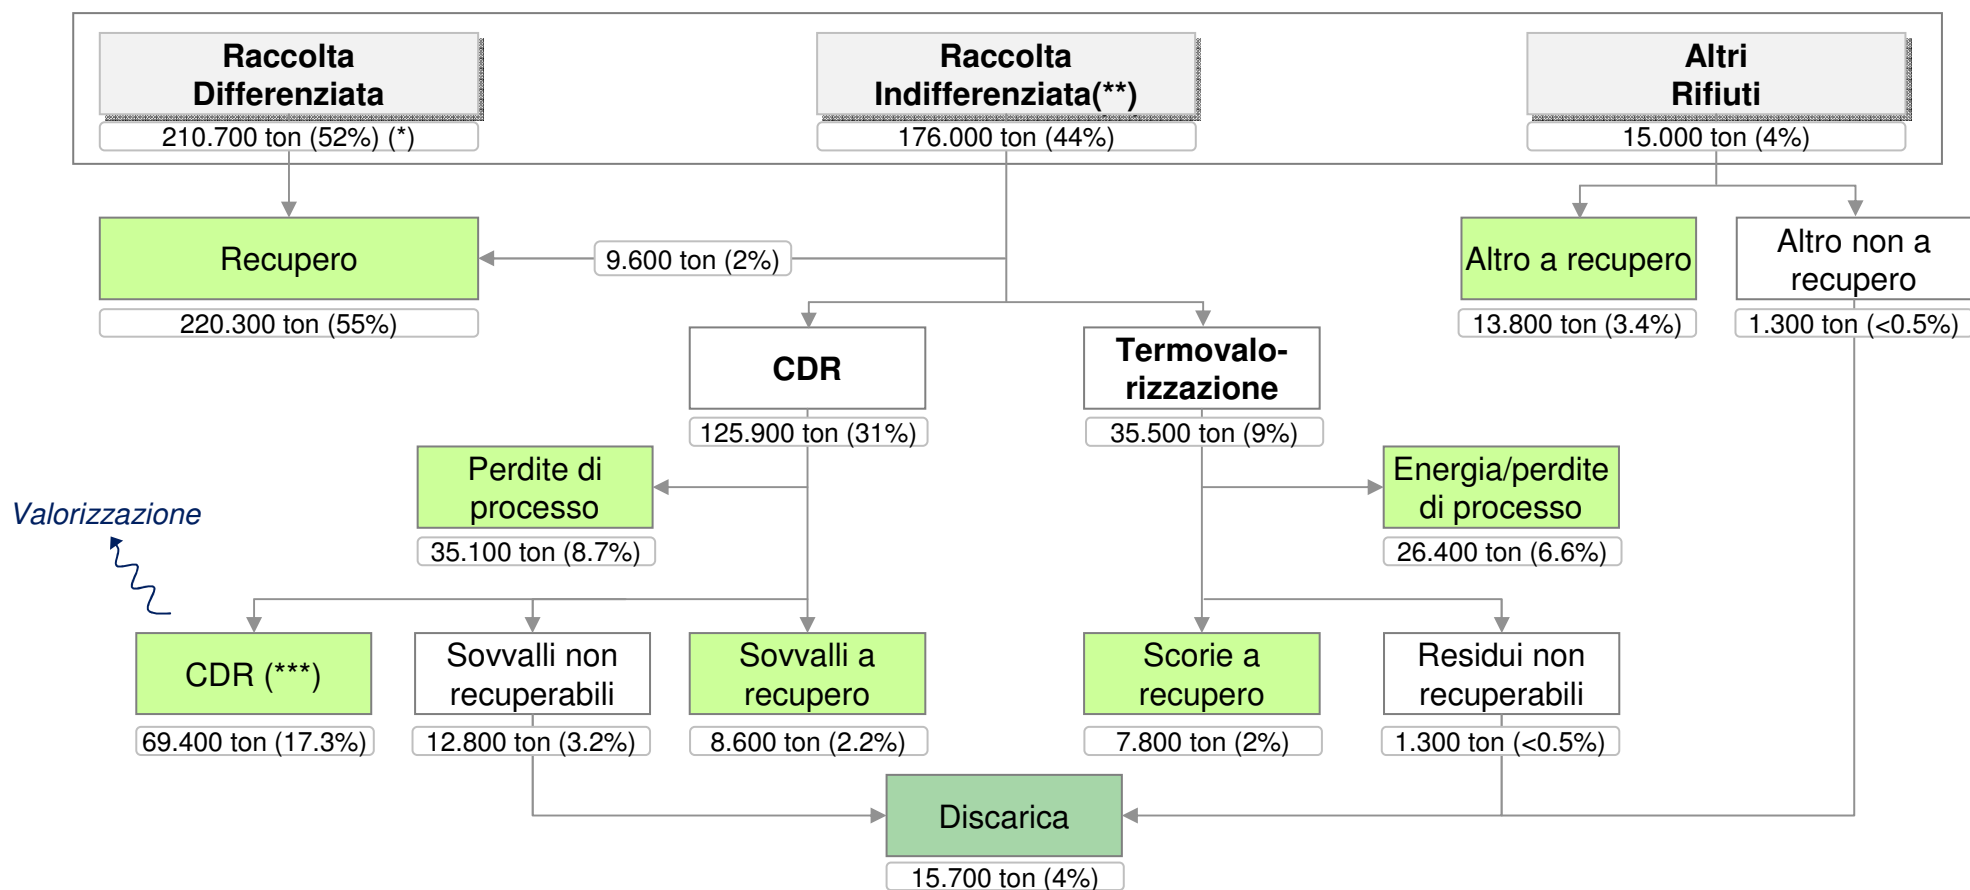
Raccolta Differenziata
210.700 ton (52%) (*)

Raccolta Indifferenziata(**)
176.000 ton (44%)

Altri Rifiuti
15.000 ton (4%)

Recupero
220.300 ton (55%)

9.600 ton (2%)

Altro a recupero
13.800 ton (3.4%)

Altro non a recupero
1.300 ton (<0.5%)

CDR
125.900 ton (31%)

Termovalorizzazione
35.500 ton (9%)

Perdite di processo
35.100 ton (8.7%)

Energia/perdite di processo
26.400 ton (6.6%)

Valorizzazione

CDR (***)
69.400 ton (17.3%)

Sovvalli non recuperabili
12.800 ton (3.2%)

Sovvalli a recupero
8.600 ton (2.2%)

Scorie a recupero
7.800 ton (2%)

Residui non recuperabili
1.300 ton (<0.5%)

Discarica
15.700 ton (4%)